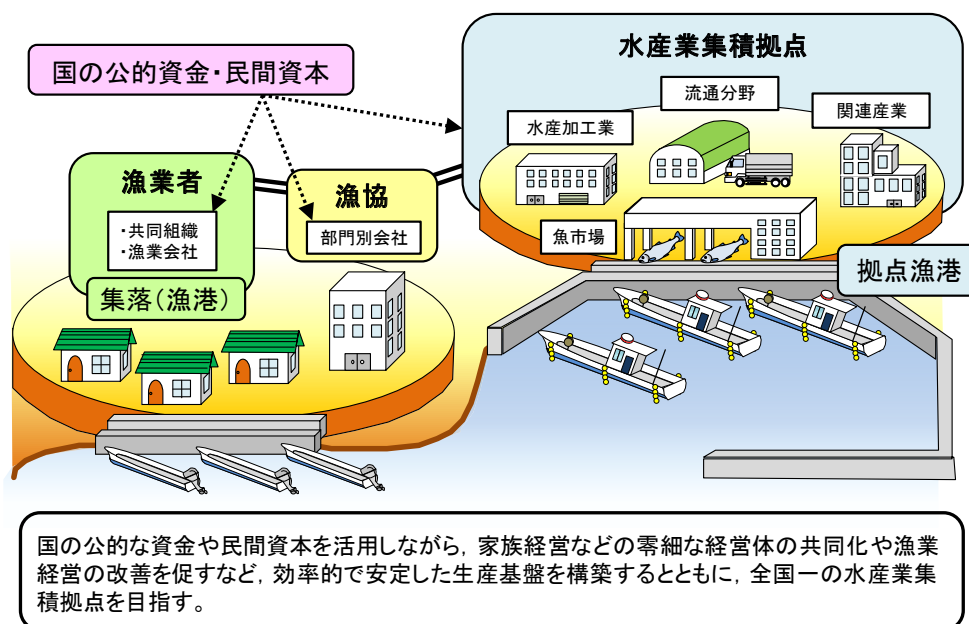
国の公的資金･民間資本

水産業集積拠点

流通分野

水産加工業

関連産業

魚市場

拠点漁港

漁業者

・共同組織
・漁業会社

集落(漁港)

漁協

部門別会社

国の公的な資金や民間資本を活用しながら，家族経営などの零細な経営体の共同化や漁業経営の改善を促すなど，効率的で安定した生産基盤を構築するとともに，全国一の水産業集積拠点を目指す。